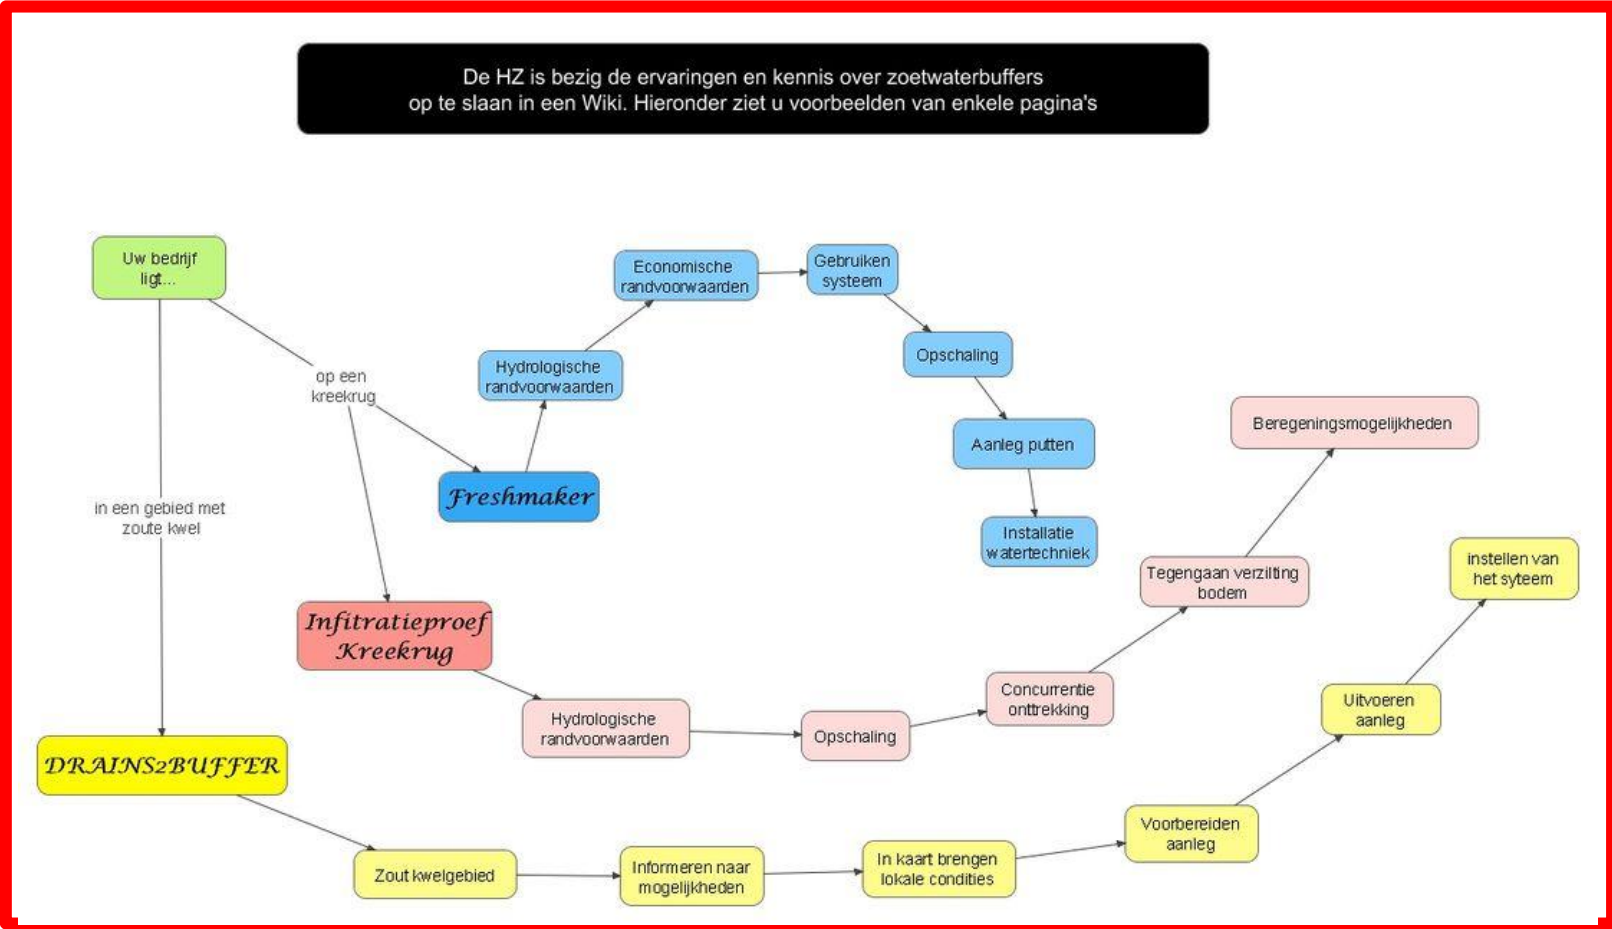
De HZ is bezig de ervaringen en kennis over zoetwaterbuffers op te slaan in een Wiki. Hieronder ziet u voorbeelden van enkele pagina's

Uw bedrijf ligt...

op een kreekrug

in een gebied met zoute kwel

Freshmaker

Hydrologische randvoorwaarden

Economische randvoorwaarden

Gebruiken systeem

Opschaling

Aanleg putten

Installatie watertechniek

Infitratieproef Kreekrug

Hydrologische randvoorwaarden

Opschaling

Concurrentie onttrekking

Tegengaan verzilting bodem

Beregeningsmogelijkheden

DRAINS2BUFFER

Zout kwelgebied

Informeren naar mogelijkheden

In kaart brengen lokale condities

Voorbereiden aanleg

Uitvoeren aanleg

instellen van het syteem